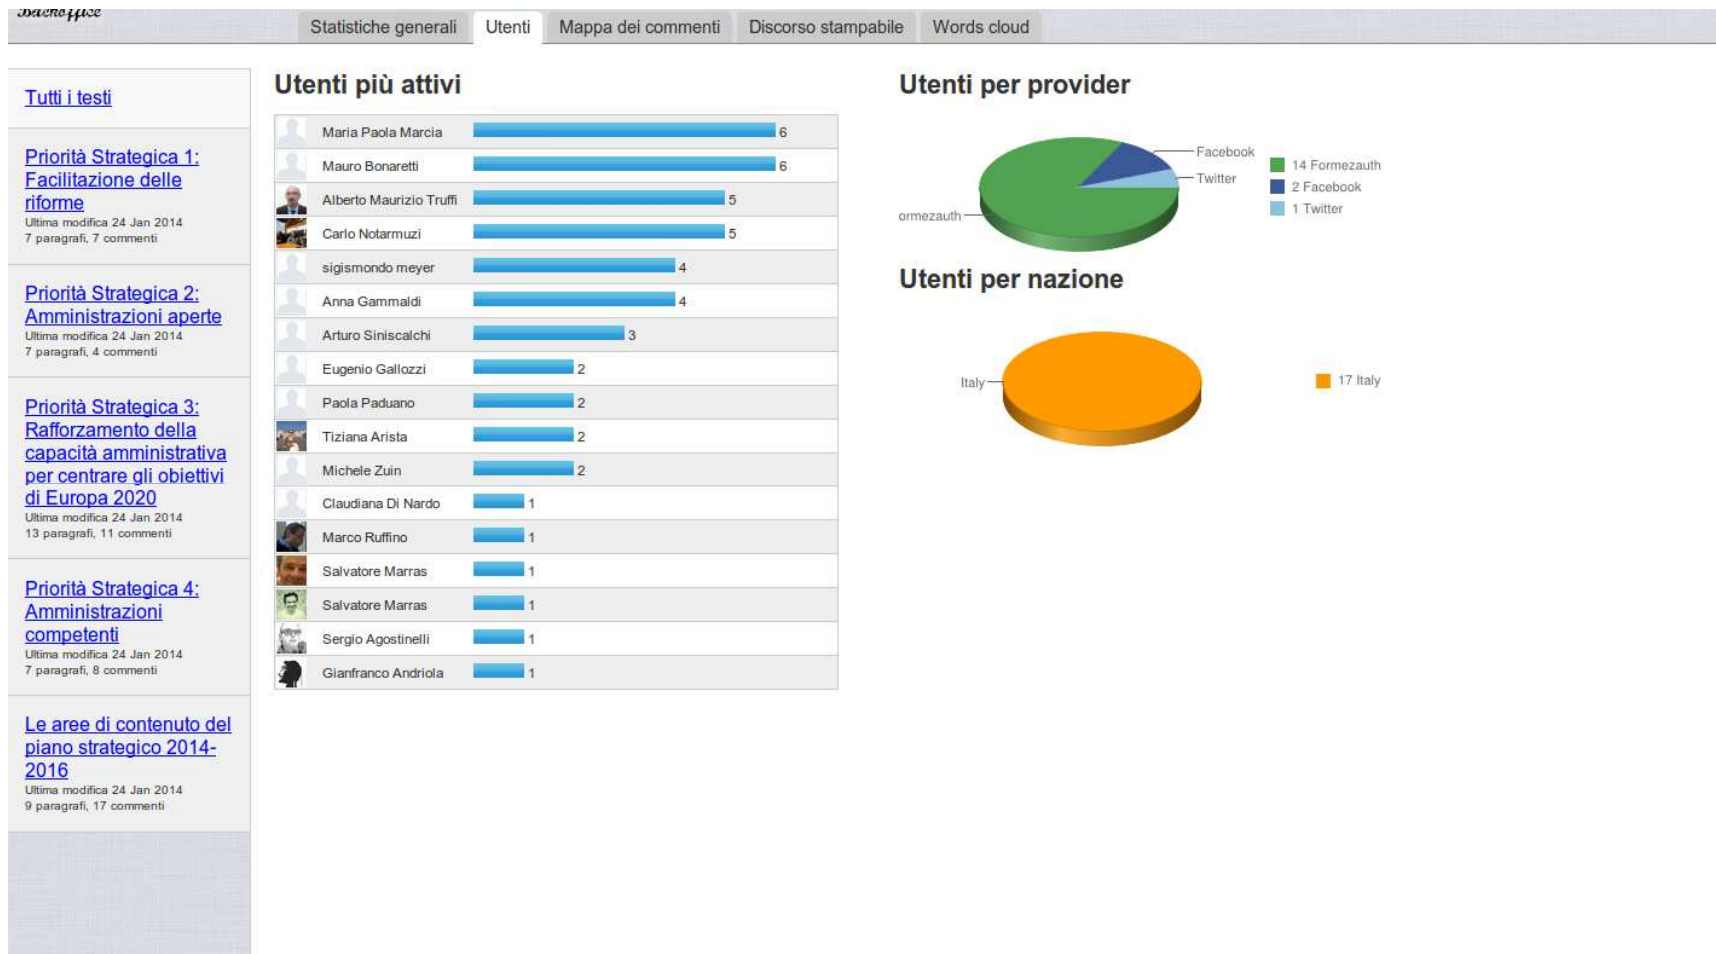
Backoffice

Statistiche generali | Utenti | Mappa dei commenti | Discorso stampabile | Words cloud

Tutti i testi

Priorità Strategica 1: Facilitazione delle riforme
Ultima modifica 24 Jan 2014
7 paragrafi, 7 commenti

Priorità Strategica 2: Amministrazioni aperte
Ultima modifica 24 Jan 2014
7 paragrafi, 4 commenti

Priorità Strategica 3: Rafforzamento della capacità amministrativa per centrare gli obiettivi di Europa 2020
Ultima modifica 24 Jan 2014
13 paragrafi, 11 commenti

Priorità Strategica 4: Amministrazioni competenti
Ultima modifica 24 Jan 2014
7 paragrafi, 8 commenti

Le aree di contenuto del piano strategico 2014-2016
Ultima modifica 24 Jan 2014
9 paragrafi, 17 commenti

Utenti più attivi

| Utente | Commenti |
|---|---|
| Maria Paola Marcia | 6 |
| Mauro Bonaretti | 6 |
| Alberto Maurizio Truffi | 5 |
| Carlo Notarmuzi | 5 |
| sigismondo meyer | 4 |
| Anna Gammaldi | 4 |
| Arturo Siniscalchi | 3 |
| Eugenio Gallozzi | 2 |
| Paola Paduano | 2 |
| Tiziana Arista | 2 |
| Michele Zuin | 2 |
| Claudiana Di Nardo | 1 |
| Marco Ruffino | 1 |
| Salvatore Marras | 1 |
| Salvatore Marras | 1 |
| Sergio Agostinelli | 1 |
| Gianfranco Andriola | 1 |

Utenti per provider

Facebook
Twitter
ormezauth
14 Formezauth
2 Facebook
1 Twitter

Utenti per nazione

Italy
17 Italy